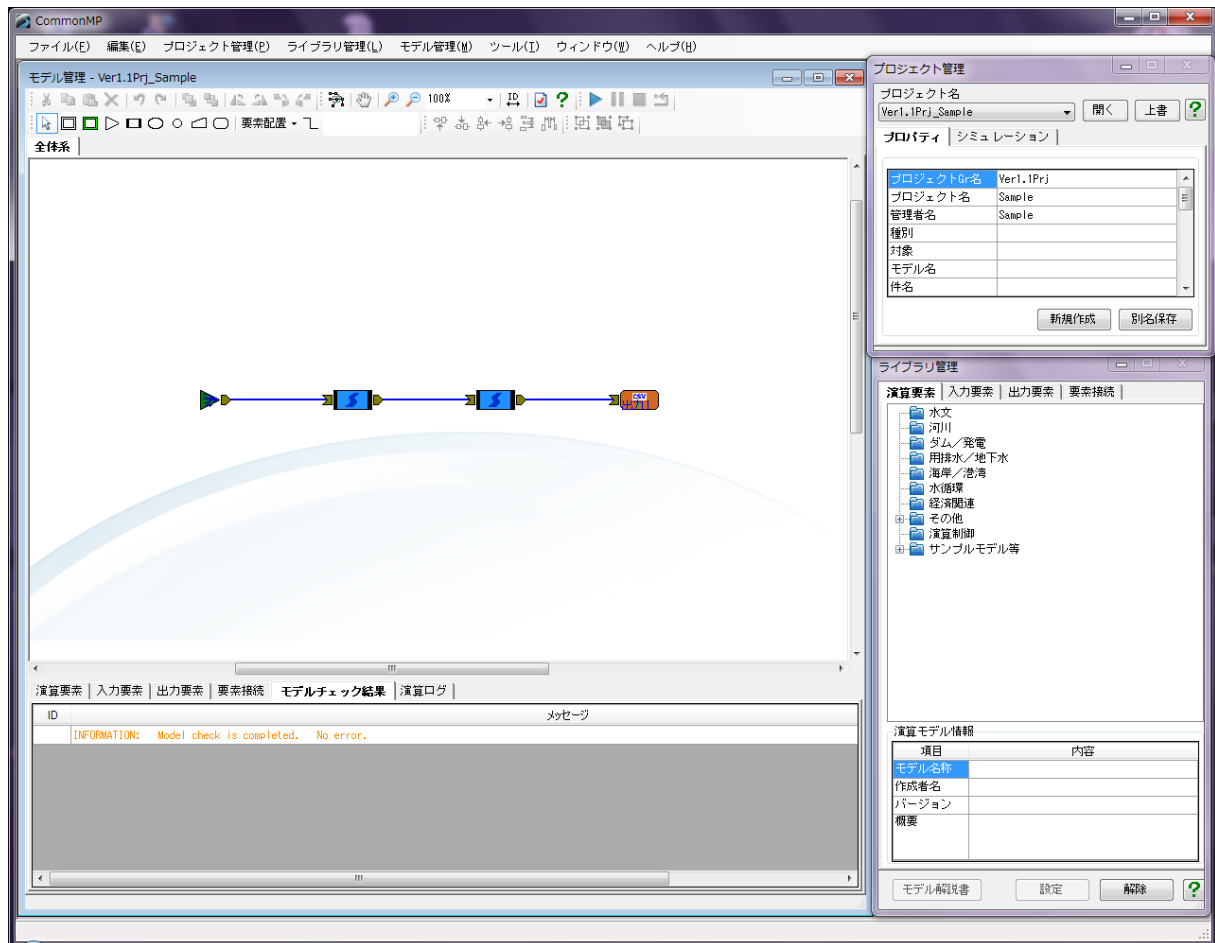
CommonMP

ファイル(F) 編集(E) プロジェクト管理(P) ライブラリ管理(L) モデル管理(M) ツール(T) ウィンドウ(W) ヘルプ(H)

モデル管理 - Ver1.1Prj_Sample

100%

要素配置

全体系

CSV
出力1

演算要素 | 入力要素 | 出力要素 | 要素接続 | モデルチェック結果 | 演算ログ

| ID | メッセージ |
|---|---|
| | INFORMATION: Model check is completed. No error. |

プロジェクト管理

プロジェクト名

Ver1.1Prj_Sample

開く 上書 ?

プロパティ | シミュレーション

| | |
|---|---|
| プロジェクトGr名 | Ver1.1Prj |
| プロジェクト名 | Sample |
| 管理者名 | Sample |
| 種別 | |
| 対象 | |
| モデル名 | |
| 件名 | |

新規作成 別名保存

ライブラリ管理

演算要素 | 入力要素 | 出力要素 | 要素接続

水文
河川
ダム／発電
用排水／地下水
海岸／港湾
水循環
経済関連
その他
演算制御
サンプルモデル等

演算モデル情報

| 項目 | 内容 |
|---|---|
| モデル名称 | |
| 作成者名 | |
| バージョン | |
| 概要 | |

モデル解説書 設定 解除 ?